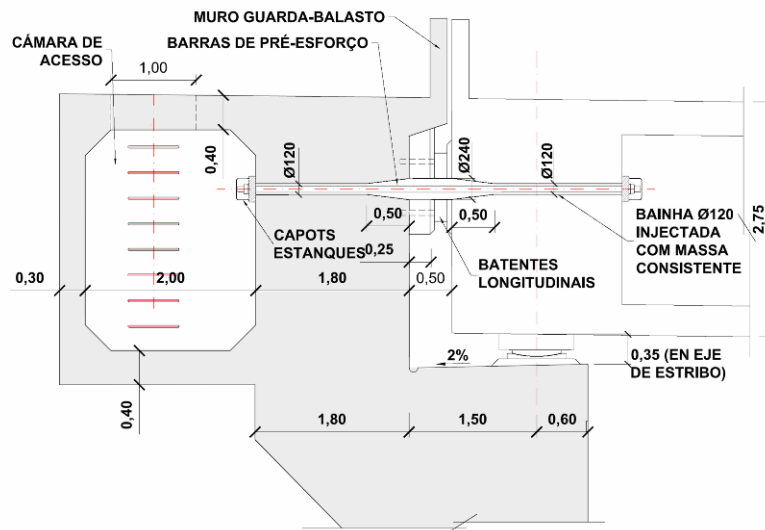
MURO GUARDA-BALASTO

CÂMARA DE ACESSO

BARRAS DE PRÉ-ESFORÇO

1,00

0,40

Ø120

Ø240

Ø120

0,50

0,50

BAINHA Ø120 INJECTADA COM MASSA CONSISTENTE

2,75

CAPOTS ESTANQUES

0,25

BATENTES LONGITUDINAIS

0,30

2,00

1,80

0,50

2%

0,35 (EN EJE DE ESTRIBO)

0,40

1,80

1,50

0,60